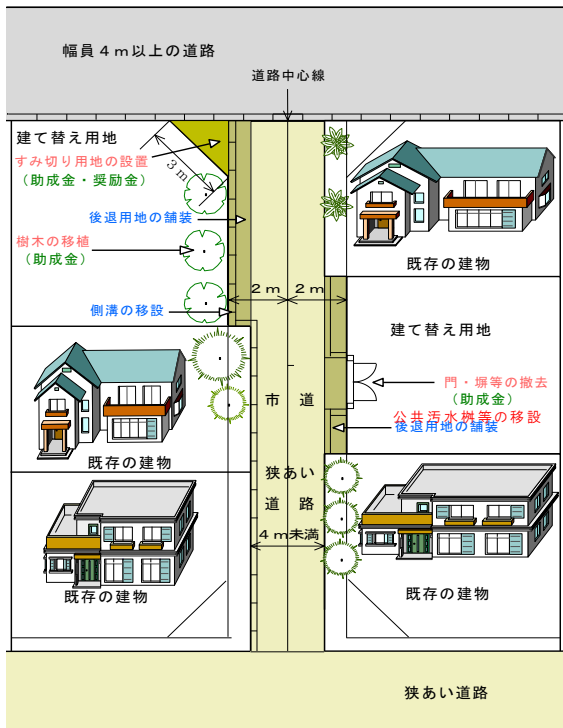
幅員４ｍ以上の道路

道路中心線

建て替え用地

すみ切り用地の設置
（助成金・奨励金）

３ｍ

後退用地の舗装

樹木の移植
（助成金）

側溝の移設

２ｍ　２ｍ

既存の建物

建て替え用地

門・塀等の撤去
（助成金）

公共汚水桝等の移設

後退用地の舗装

市道

狭あい道路

４ｍ未満

既存の建物

既存の建物

既存の建物

狭あい道路